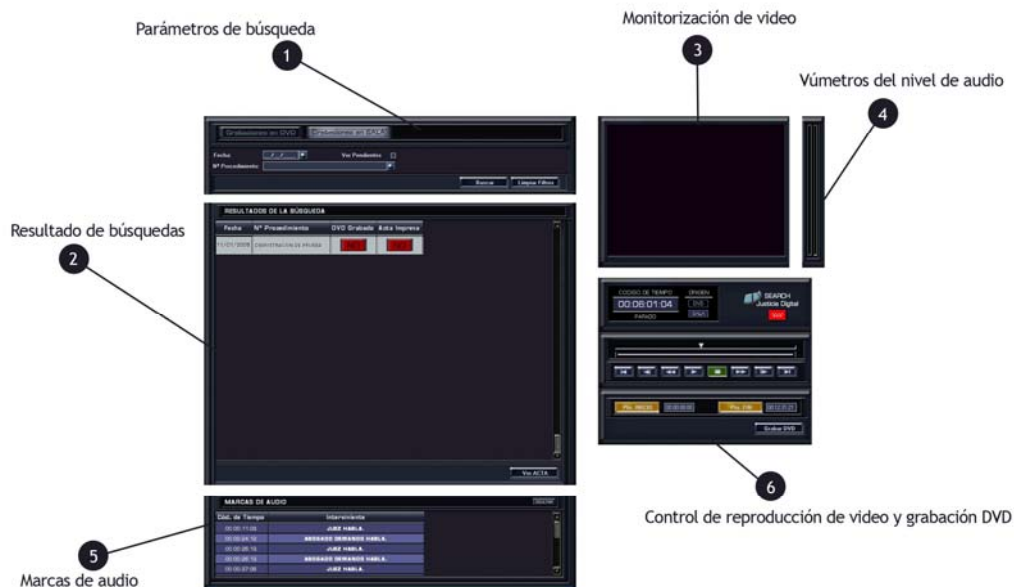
Parámetros de búsqueda

1

Monitorización de video

3

Vúmetros del nivel de audio

4

Grabaciones en DVD | Grabaciones en EACA

Fecha | Ver Pendientes
Nº Procedimiento

Buscar | Limpiar Filtros

Resultado de búsquedas

2

RESULTADOS DE LA BÚSQUEDA

| Fecha | Nº Procedimiento | DVD Grabado | Acta Impresa |
|---|---|---|---|
| 11/01/2006 | CONSTITUCION DE PRUEBA | NO | NO |

Ver ACTA

CODIGO DE TIEMPO
00:08:01:04
PARADO
ORIGEN
DVD
EACA

SEARCH
Justicia Digital

Grabar DVD

6

Control de reproducción de video y grabación DVD

MARCAS DE AUDIO

| Cód. de Tiempo | Interviniente |
|---|---|
| 00:00:11:05 | JUEZ HABLA. |
| 00:00:24:12 | ABOGADO DEMANDO HABLA. |
| 00:00:26:15 | JUEZ HABLA. |
| 00:00:26:15 | ABOGADO DEMANDO HABLA. |
| 00:00:27:06 | JUEZ HABLA. |

5

Marcas de audio